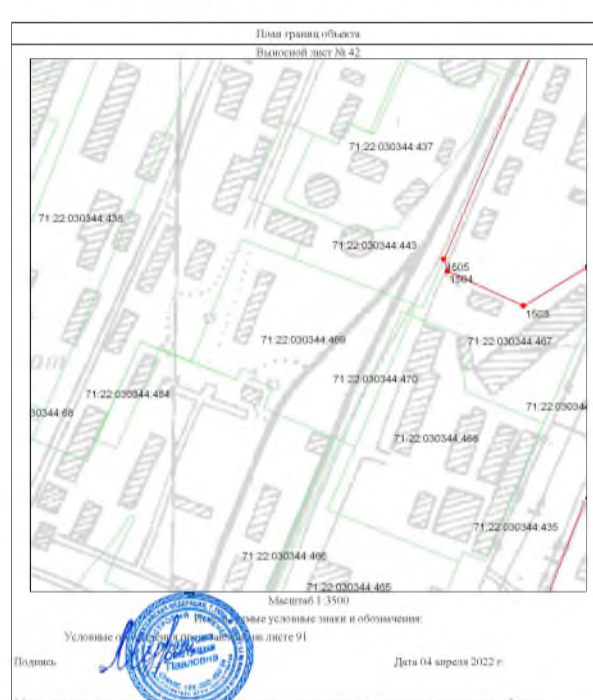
План границ объекта

Выносной лист № 42

71:22:030344:437

71:22:030344:438

71:22:030344:443

1505

1504

1503

71:22:030344:469

71:22:030344:467

71:22:030344:470

71:22:030344:484

30344:68

71:22:03034

71:22:030344:466

71:22:030344:435

71:22:030344:466

71:22:030344:465

Масштаб 1:3500

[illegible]мые условные знаки и обозначения:

Условные о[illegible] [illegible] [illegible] листе 91

Подпись

Павловна

Дата 04 апреля 2022 г.